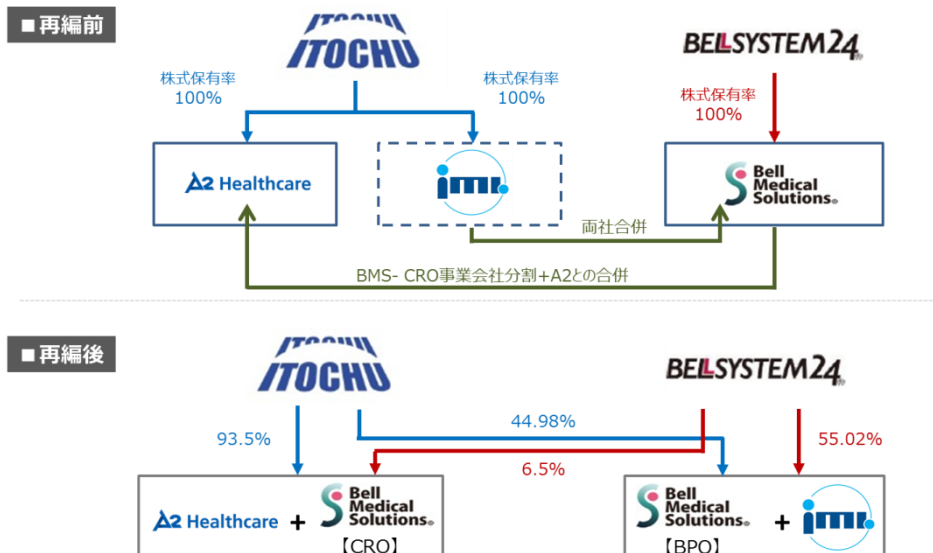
■再編前

ITOCHU

BELLSYSTEM24

株式保有率
100%

株式保有率
100%

株式保有率
100%

A2 Healthcare

imr

Bell Medical Solutions

両社合併

BMS- CRO事業会社分割+A2との合併

■再編後

ITOCHU

BELLSYSTEM24

93.5%

44.98%

55.02%

6.5%

A2 Healthcare + Bell Medical Solutions
【CRO】

Bell Medical Solutions + imr
【BPO】